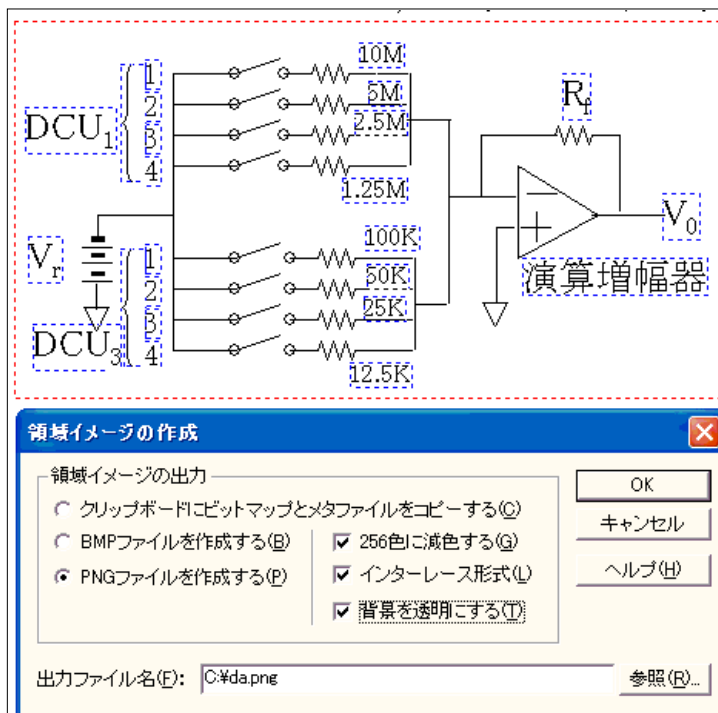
10M
5M
2.5M
1.25M
1
2
3
4
$DCU_1$
$V_r$
1
2
3
4
$DCU_3$
100K
50K
25K
12.5K
$R_f$
$V_0$
演算増幅器

領域イメージの作成

領域イメージの出力
クリップボードにビットマップとメタファイルをコピーする(C)
BMPファイルを作成する(B)
PNGファイルを作成する(P)
256色に減色する(G)
インターレース形式(L)
背景を透明にする(T)

OK
キャンセル
ヘルプ(H)

出力ファイル名(F): C:¥da.png
参照(R)...